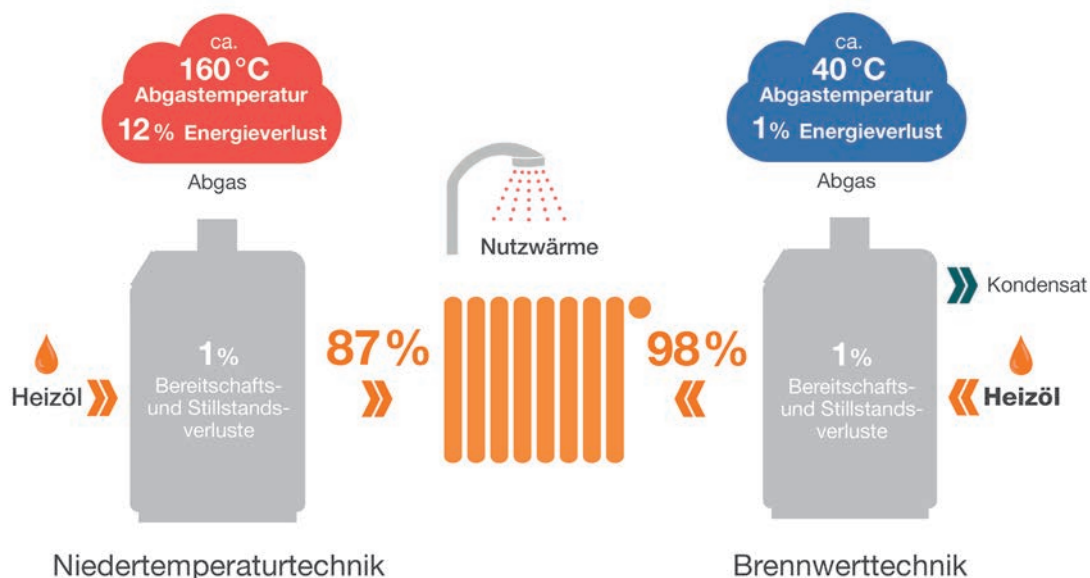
ca.
160 °C
Abgastemperatur
12 % Energieverlust

Abgas

Heizöl

1 %
Bereitschafts- und Stillstandsverluste

87 %

Niedertemperaturtechnik

Nutzwärme

ca.
40 °C
Abgastemperatur
1 % Energieverlust

Abgas

Kondensat

98 %

1 %
Bereitschafts- und Stillstandsverluste

Heizöl

Brennwerttechnik